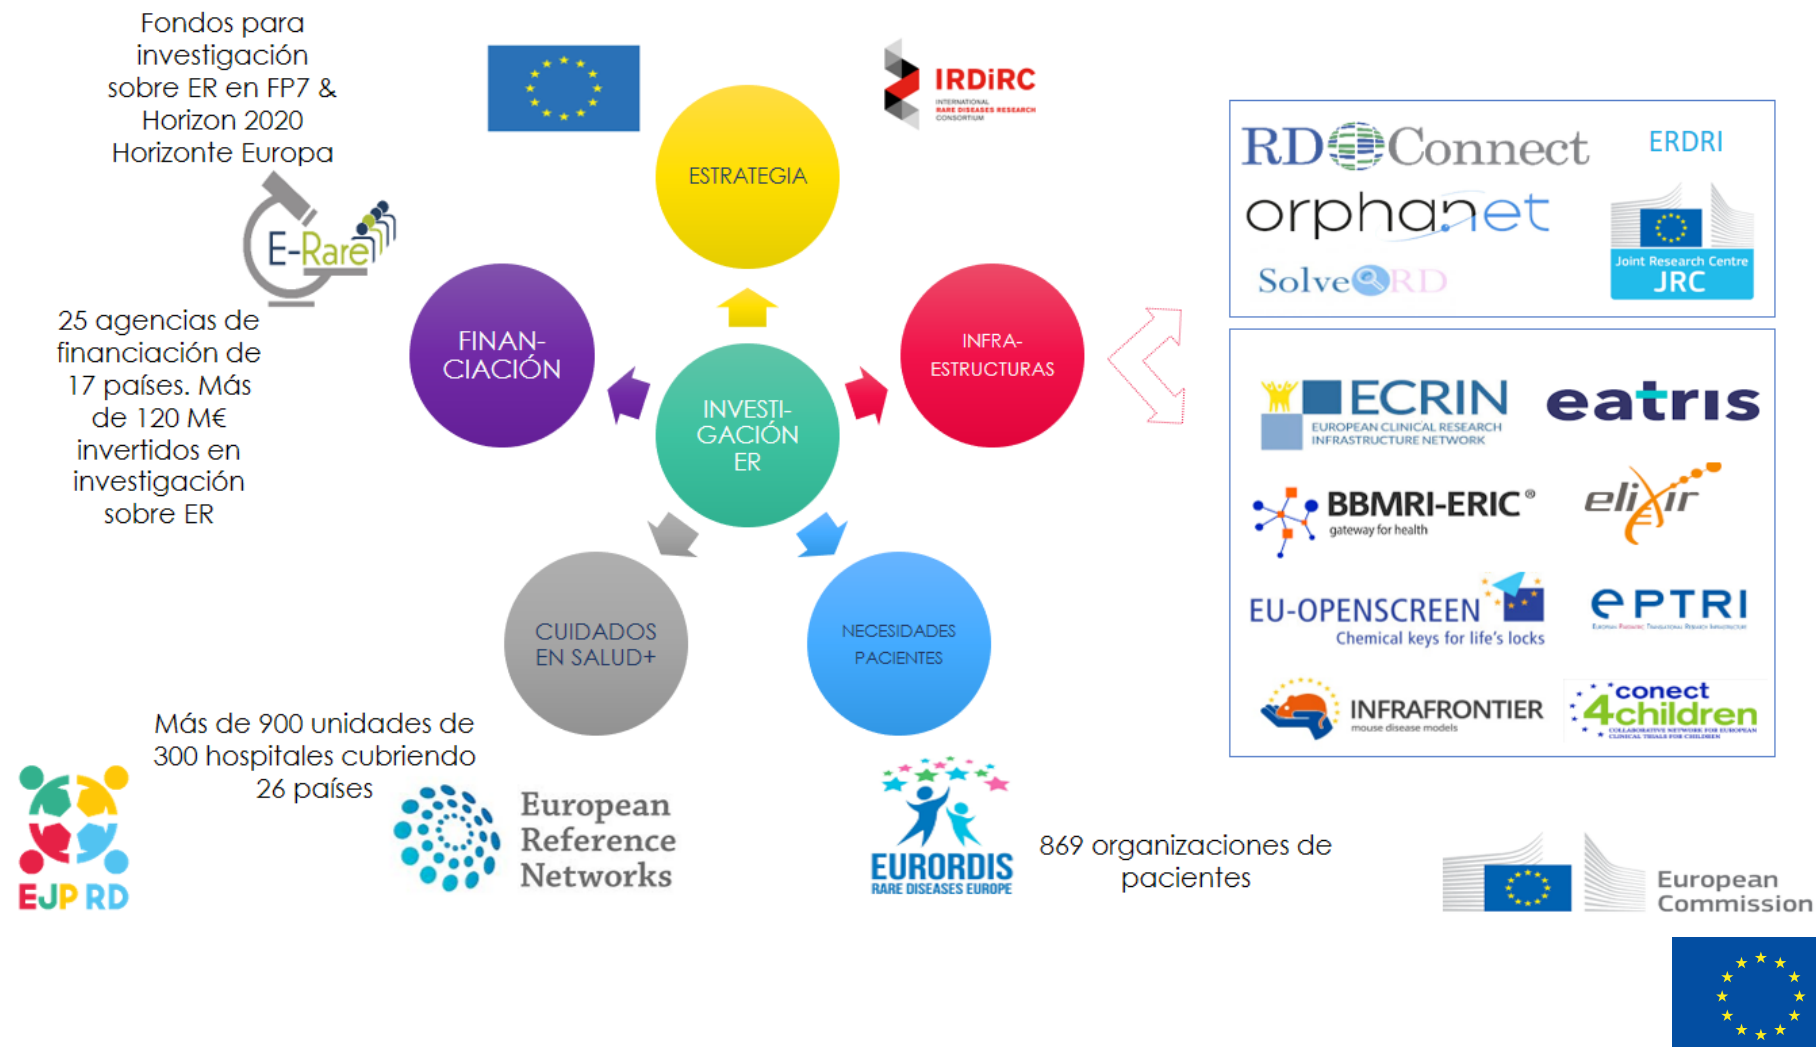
Fondos para investigación sobre ER en FP7 & Horizon 2020 Horizonte Europa

E-Rare

IRDiRC
INTERNATIONAL RARE DISEASES RESEARCH CONSORTIUM

ESTRATEGIA

FINAN-CIACIÓN

INVESTI-GACIÓN ER

INFRA-ESTRUCTURAS

CUIDADOS EN SALUD+

NECESIDADES PACIENTES

25 agencias de financiación de 17 países. Más de 120 M€ invertidos en investigación sobre ER

RD Connect
ERDRI
orphanet
Solve RD
Joint Research Centre
JRC

ECRIN
EUROPEAN CLINICAL RESEARCH INFRASTRUCTURE NETWORK
eatris
BBMRI-ERIC®
gateway for health
elixir
EU-OPENSCREEN
Chemical keys for life's locks
EPTRI
INFRAFRONTIER
mouse disease models
conect 4children

Más de 900 unidades de 300 hospitales cubriendo 26 países

EJP RD

European Reference Networks

EURORDIS
RARE DISEASES EUROPE

869 organizaciones de pacientes

European Commission